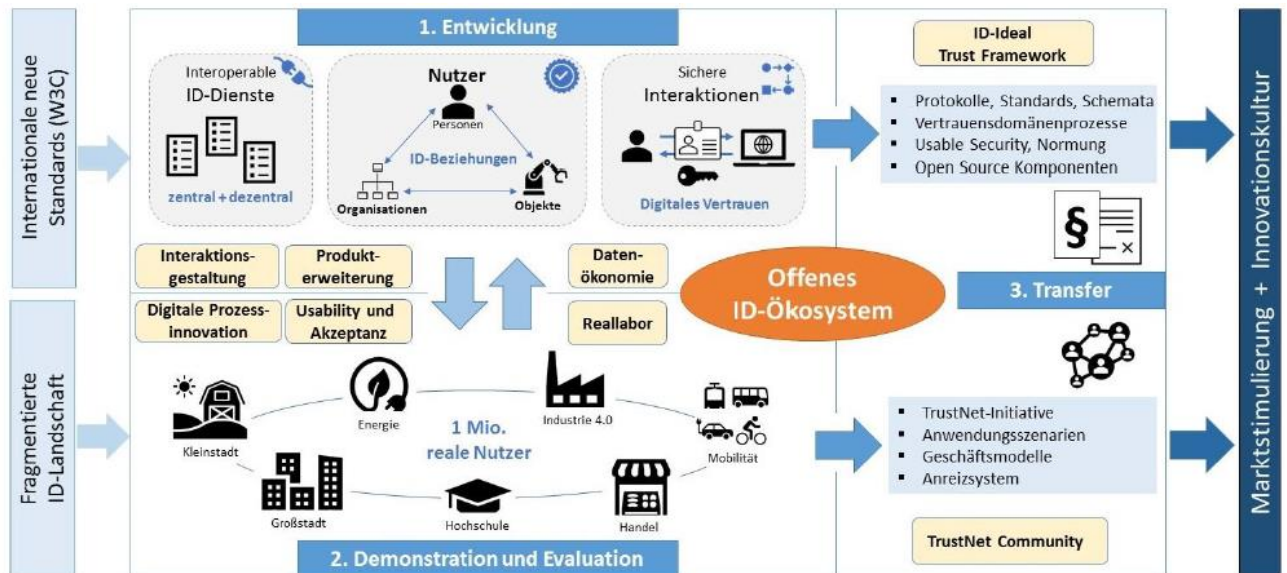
Internationale neue Standards (W3C)

Fragmentierte ID-Landschaft

1. Entwicklung

Interoperable ID-Dienste

zentral + dezentral

Nutzer

Personen

ID-Beziehungen

Organisationen

Objekte

Sichere Interaktionen

Digitales Vertrauen

Interaktionsgestaltung

Produkterweiterung

Datenökonomie

Digitale Prozessinnovation

Usability und Akzeptanz

Reallabor

Offenes ID-Ökosystem

Kleinstadt

Energie

Industrie 4.0

Mobilität

1 Mio. reale Nutzer

Großstadt

Hochschule

Handel

2. Demonstration und Evaluation

ID-Ideal Trust Framework

- Protokolle, Standards, Schemata
- Vertrauensdomänenprozesse
- Usable Security, Normung
- Open Source Komponenten

§

3. Transfer

- TrustNet-Initiative
- Anwendungsszenarien
- Geschäftsmodelle
- Anreizsystem

TrustNet Community

Marktstimulierung + Innovationskultur